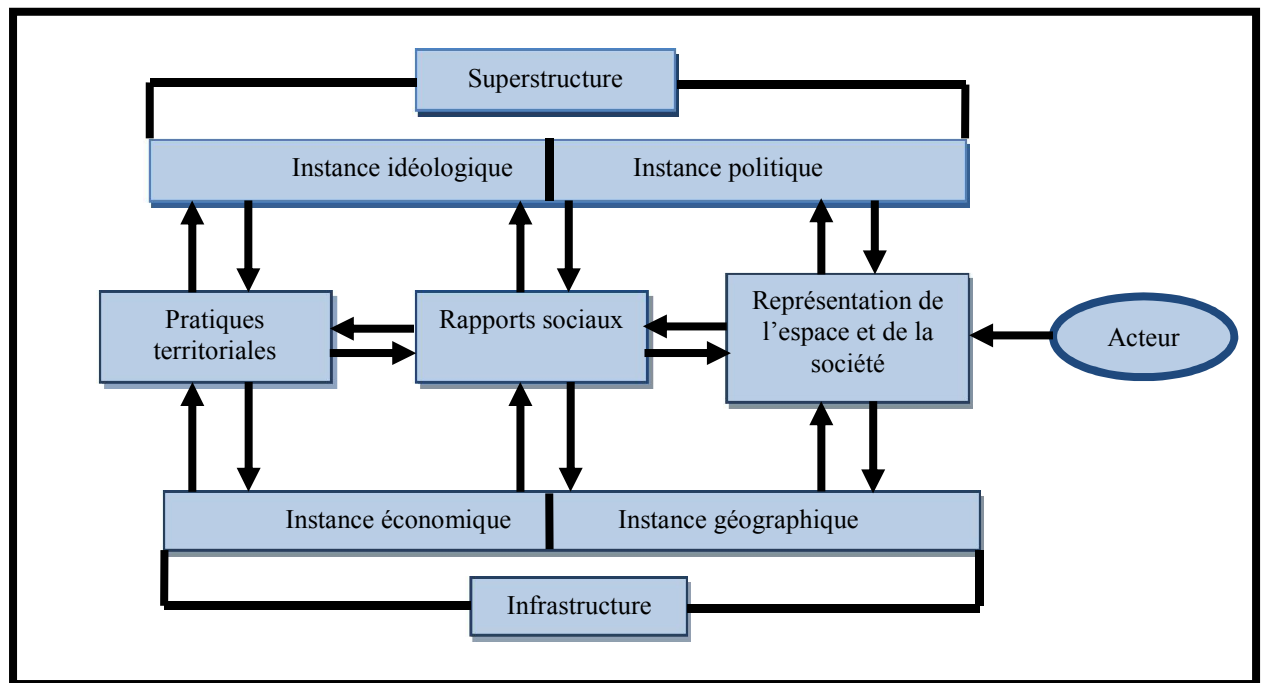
Superstructure

Instance idéologique

Instance politique

Pratiques territoriales

Rapports sociaux

Représentation de l’espace et de la société

Acteur

Instance économique

Instance géographique

Infrastructure